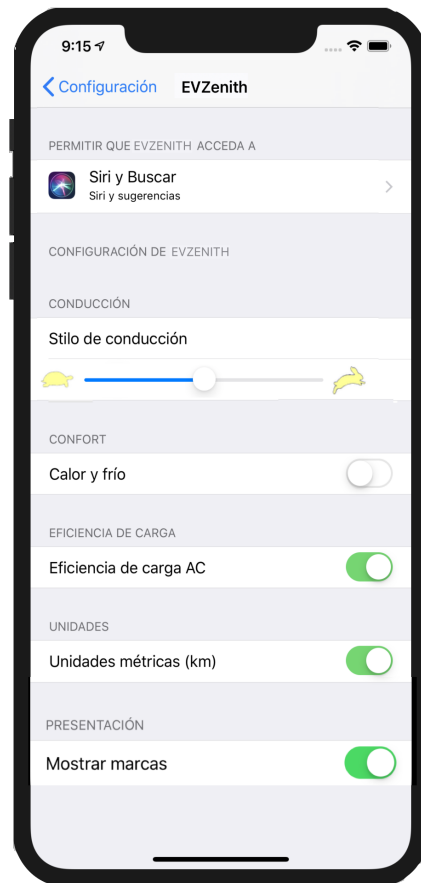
9:15

Configuración EVZenith

PERMITIR QUE EVZENITH ACCEDA A

Siri y Buscar
Siri y sugerencias

CONFIGURACIÓN DE EVZENITH

CONDUCCIÓN

Stilo de conducción

CONFORT

Calor y frío

EFICIENCIA DE CARGA

Eficiencia de carga AC

UNIDADES

Unidades métricas (km)

PRESENTACIÓN

Mostrar marcas